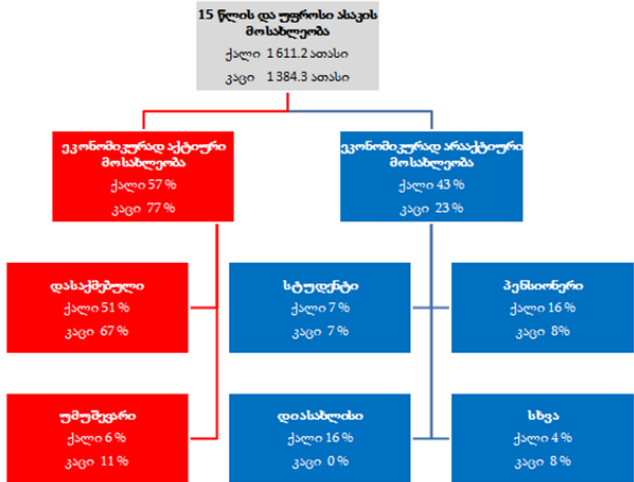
15 წლის და უფროსი ასაკის მოსახლეობა
ქალი 1 611.2 ათასი
კაცი 1 384.3 ათასი

ეკონომიკურად აქტიური მოსახლეობა
ქალი 57 %
კაცი 77 %

ეკონომიკურად არააქტიური მოსახლეობა
ქალი 43 %
კაცი 23 %

დასაქმებული
ქალი 51 %
კაცი 67 %

სტუდენტი
ქალი 7 %
კაცი 7 %

პენსიონერი
ქალი 16 %
კაცი 8%

უმუშევარი
ქალი 6 %
კაცი 11 %

დიასახლისი
ქალი 16 %
კაცი 0 %

სხვა
ქალი 4 %
კაცი 8 %